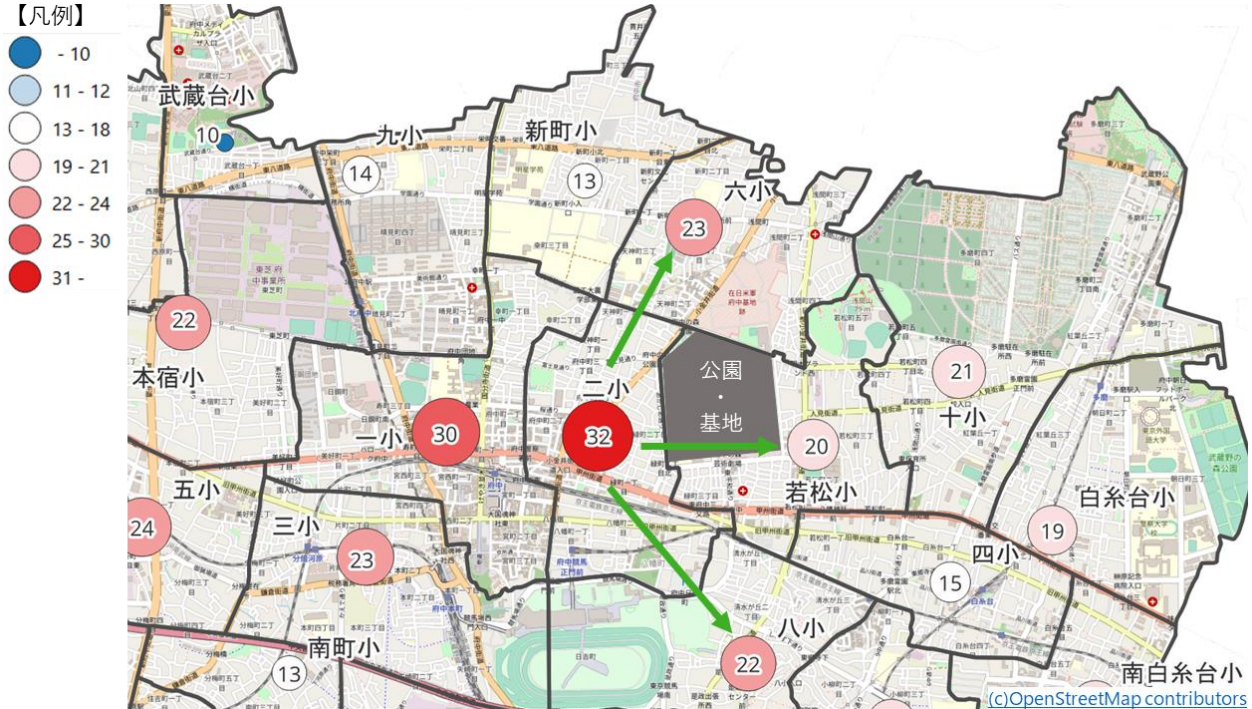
【凡例】
- 10
11 - 12
13 - 18
19 - 21
22 - 24
25 - 30
31 -

武蔵台小
10
九小
14
新町小
13
六小
23
本宿小
22
公園
・
基地
21
十小
一小
30
二小
32
20
五小
若松小
24
三小
23
白糸台小
19
四小
15
八小
南町小
13
22
南白糸台小
(c)OpenStreetMap contributors